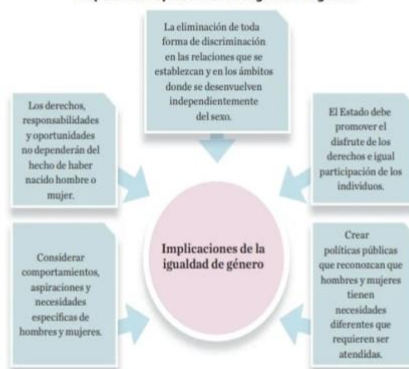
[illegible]

La eliminación de toda forma de discriminación en las relaciones que se establezcan y en los ámbitos donde se desenvuelven independientemente del sexo.

Los derechos, responsabilidades y oportunidades no dependerán del hecho de haber nacido hombre o mujer.

El Estado debe promover el disfrute de los derechos e igual participación de los individuos.

Implicaciones de la igualdad de género

Considerar comportamientos, aspiraciones y necesidades específicas de hombres y mujeres.

Crear políticas públicas que reconozcan que hombres y mujeres tienen necesidades diferentes que requieren ser atendidas.